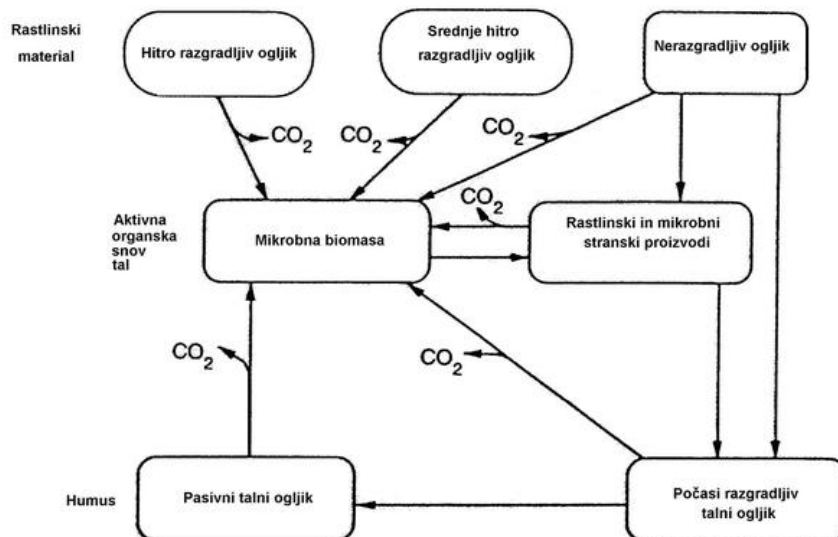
Rastlinski material

Hitro razgradljiv ogljik

Srednje hitro razgradljiv ogljik

Nerazgradljiv ogljik

$CO_2$

$CO_2$

$CO_2$

Aktivna organska snov tal

Mikrobna biomasa

$CO_2$

Rastlinski in mikrobni stranski proizvodi

$CO_2$

$CO_2$

Humus

Pasivni talni ogljik

Počasi razgradljiv talni ogljik